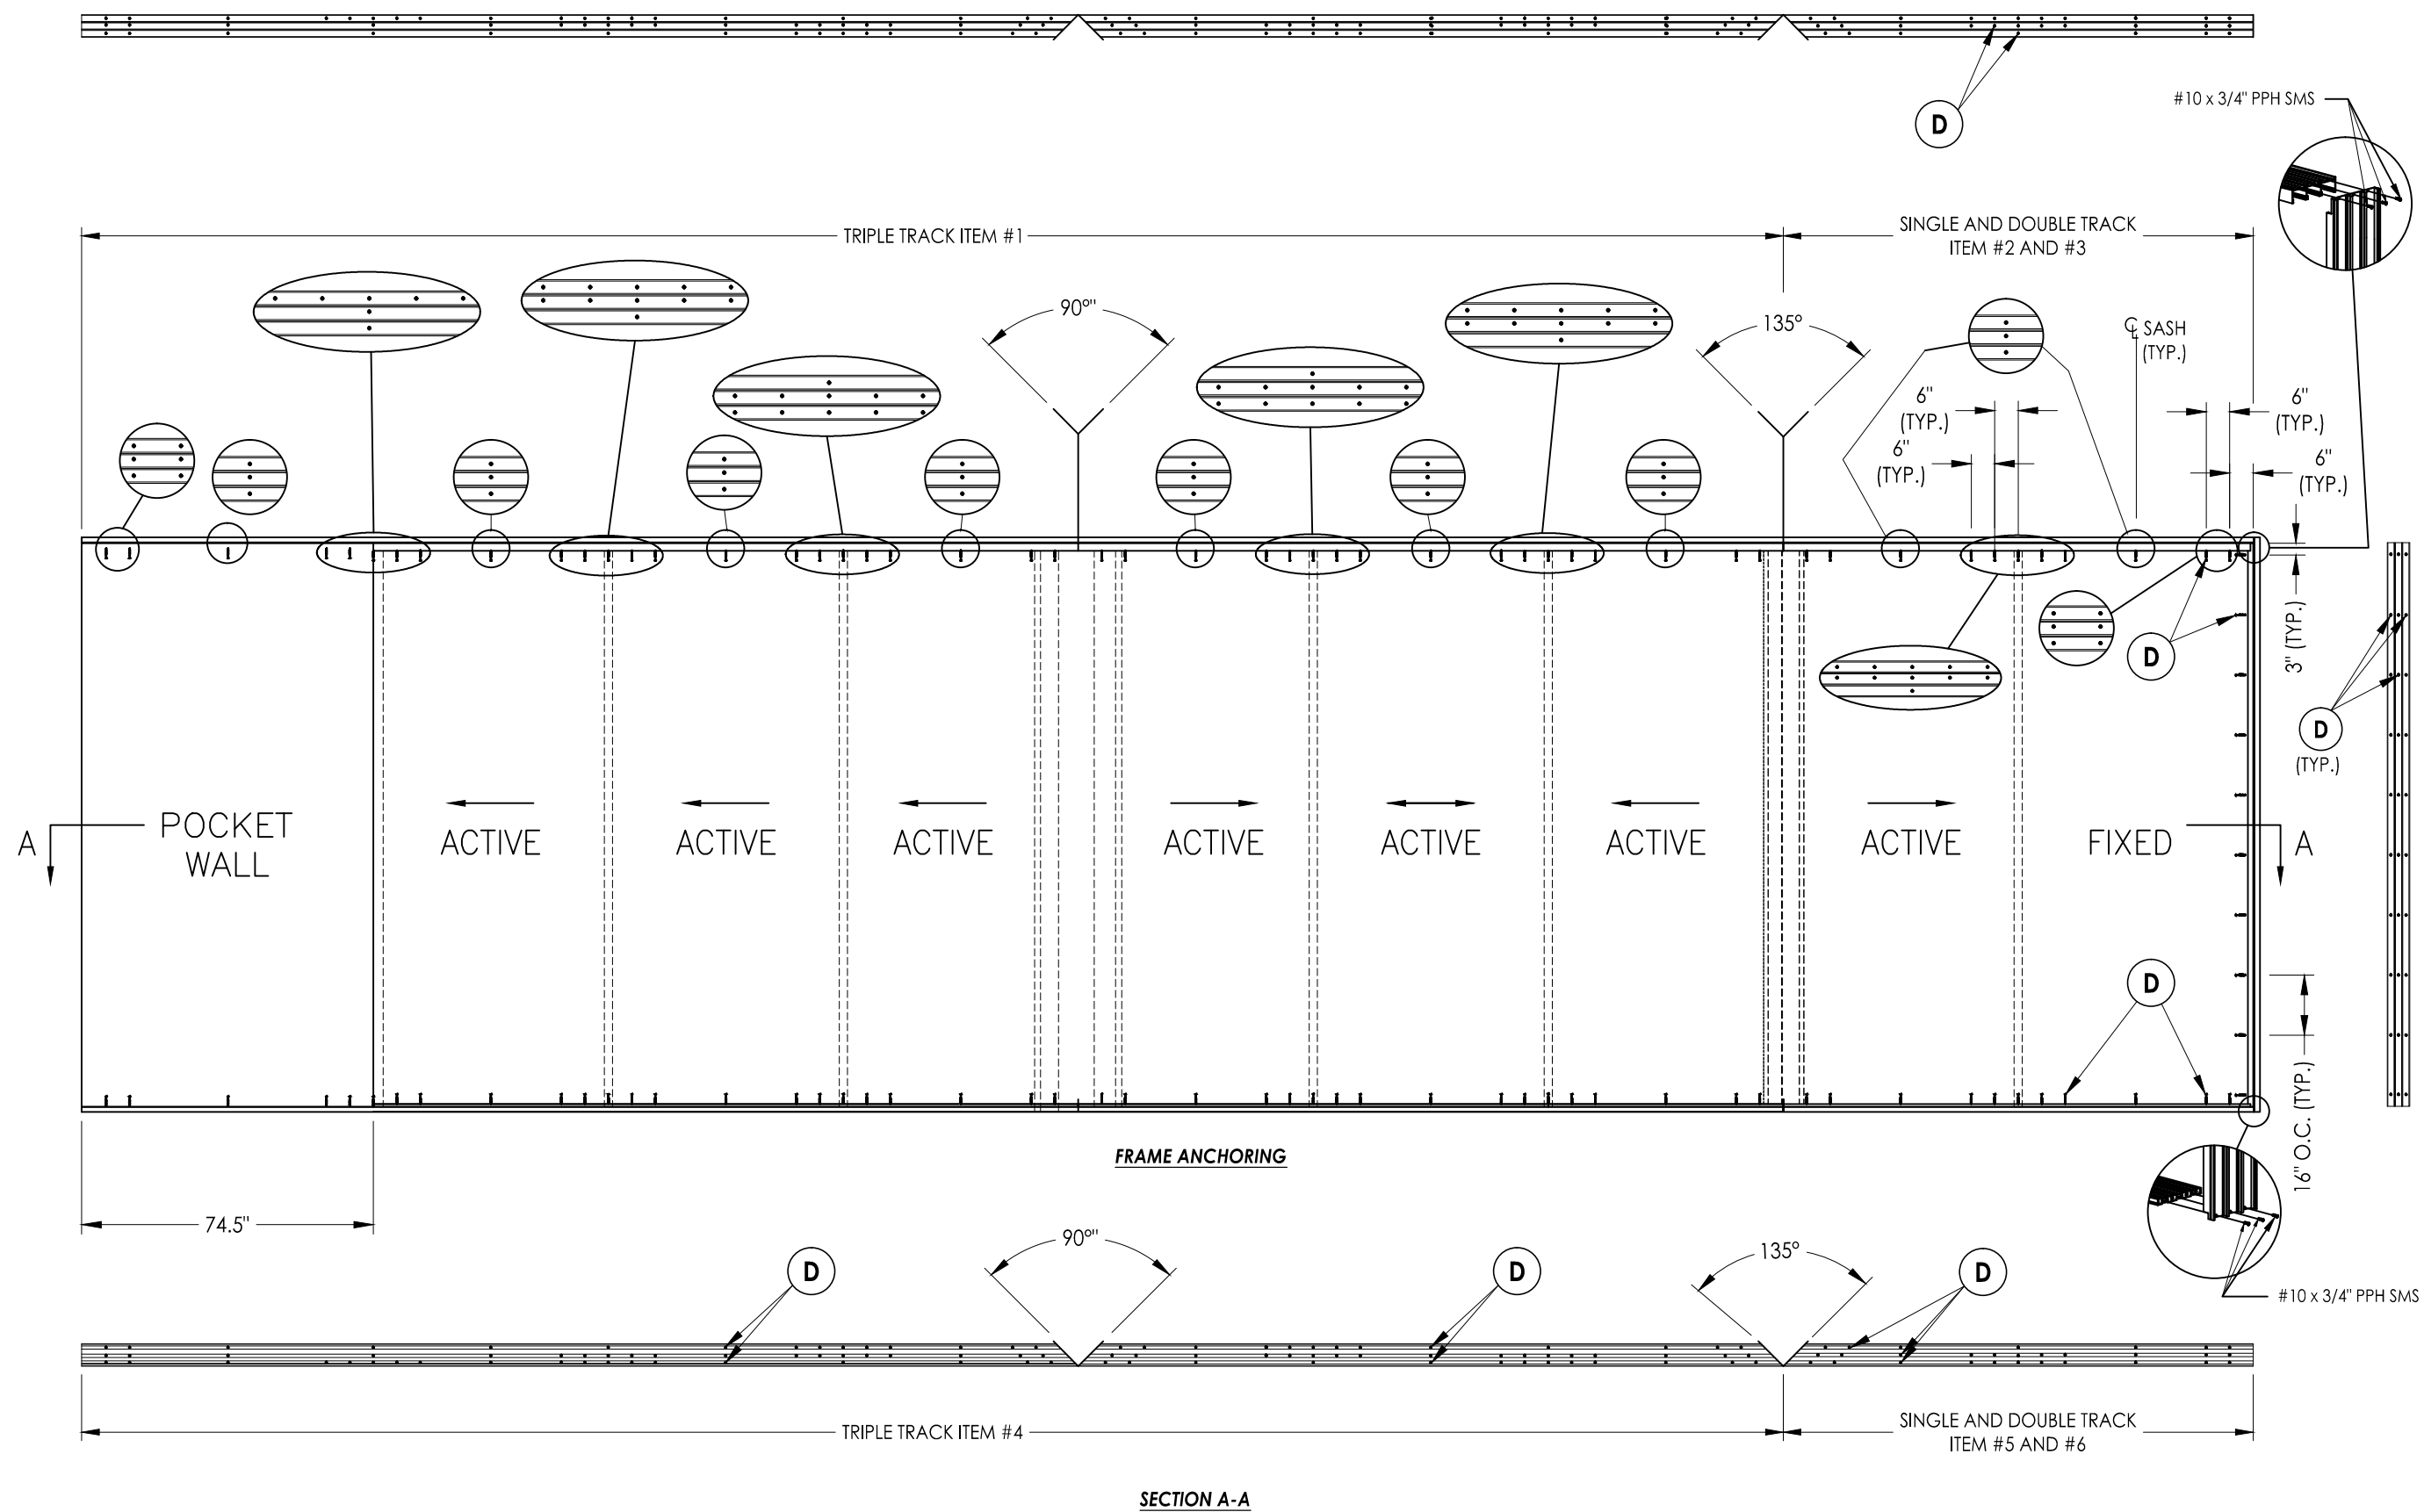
D

#10 x 3/4" PPH SMS

TRIPLE TRACK ITEM #1

SINGLE AND DOUBLE TRACK ITEM #2 AND #3

90°"

135°

℄ SASH (TYP.)

6" (TYP.)

6" (TYP.)

6" (TYP.)

6" (TYP.)

3" (TYP.)

D

D

(TYP.)

A

POCKET WALL

ACTIVE

ACTIVE

ACTIVE

ACTIVE

ACTIVE

ACTIVE

ACTIVE

FIXED

A

D

16" O.C. (TYP.)

FRAME ANCHORING

74.5"

90°"

135°

D

D

D

#10 x 3/4" PPH SMS

TRIPLE TRACK ITEM #4

SINGLE AND DOUBLE TRACK ITEM #5 AND #6

SECTION A-A